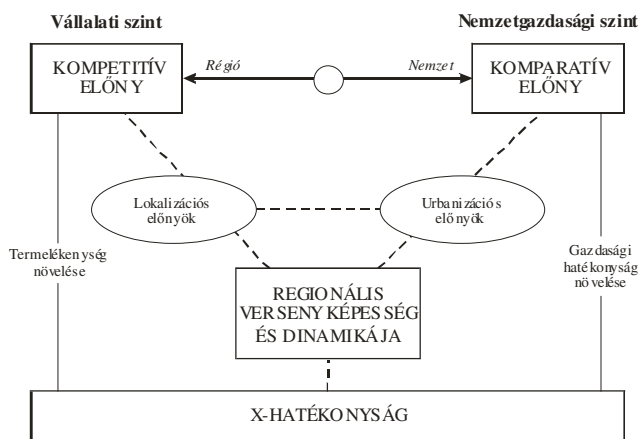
Vállalati szint

Nemzetgazdasági szint

KOMPETITÍV ELŐNY

Régió

Nemzet

KOMPARATÍV ELŐNY

Lokalizációs előnyök

Urbanizációs előnyök

Termelékenység növelése

Gazdasági hatékonyság növelése

REGIONÁLIS VERSENYKÉPESSÉG ÉS DINAMIKÁJA

X-HATÉKONYSÁG